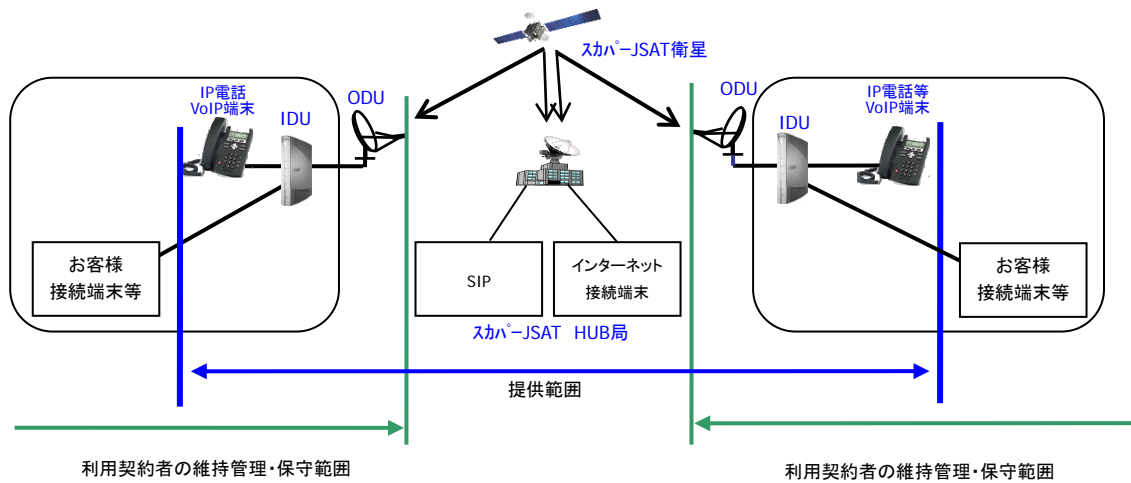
ｽｶﾊﾟｰJSAT衛星

IP電話
VoIP端末

IDU

ODU

お客様
接続端末等

SIP

インターネット
接続端末

ｽｶﾊﾟｰJSAT HUB局

ODU

IP電話等
VoIP端末

IDU

お客様
接続端末等

提供範囲

利用契約者の維持管理・保守範囲

利用契約者の維持管理・保守範囲